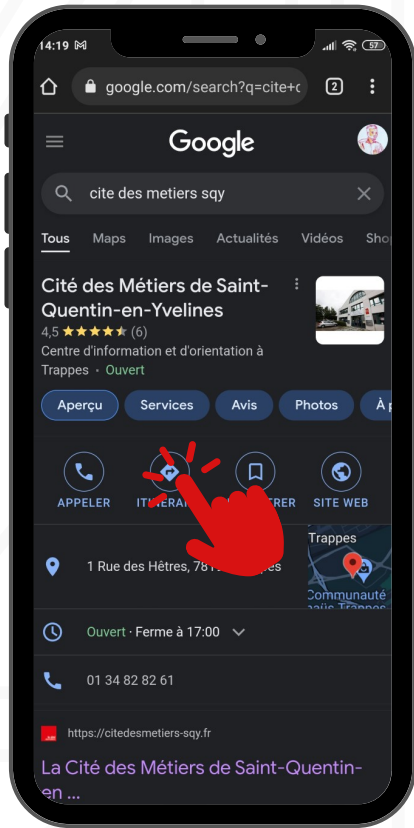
14:19 M
57
google.com/search?q=cite+c
2
Google
cite des metiers sqy
Tous Maps Images Actualités Vidéos Sho
Cité des Métiers de Saint-Quentin-en-Yvelines
4,5 ★★★★★ (6)
Centre d'information et d'orientation à Trappes · Ouvert
Aperçu Services Avis Photos À p
APPELER ITINÉRAI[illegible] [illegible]RER SITE WEB
1 Rue des Hêtres, 78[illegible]ppes
Trappes
Communauté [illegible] Trappes
Ouvert · Ferme à 17:00
01 34 82 82 61
https://citedesmetiers-sqy.fr
La Cité des Métiers de Saint-Quentin-en ...